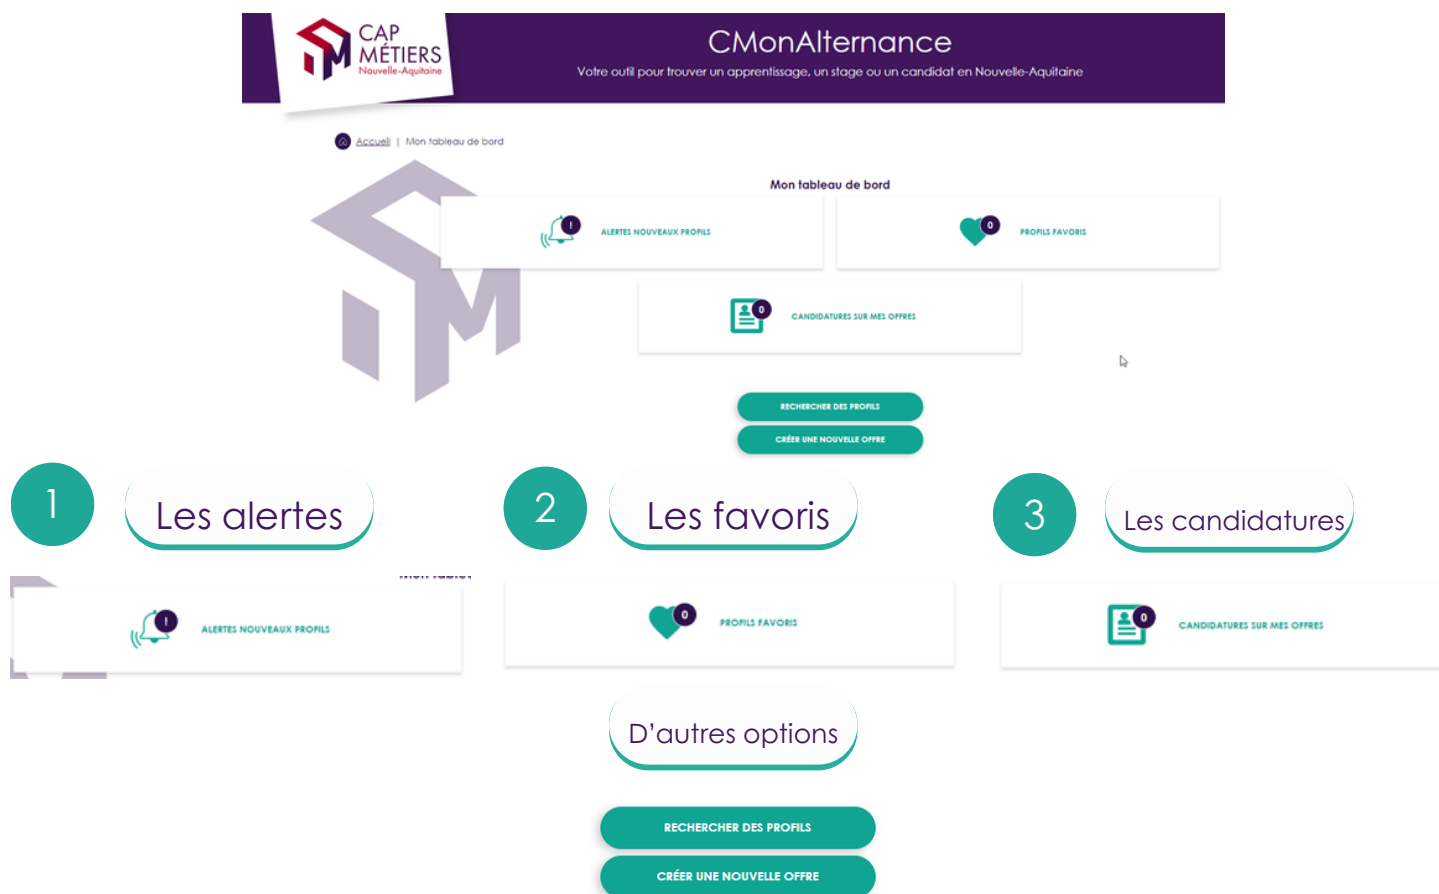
CAP MÉTIERS
Nouvelle-Aquitaine

CMonAlternance

Votre outil pour trouver un apprentissage, un stage ou un candidat en Nouvelle-Aquitaine

Accueil | Mon tableau de bord

Mon tableau de bord

! ALERTES NOUVEAUX PROFILS

0 PROFILS FAVORIS

0 CANDIDATURES SUR MES OFFRES

RECHERCHER DES PROFILS

CRÉER UNE NOUVELLE OFFRE

1 Les alertes

2 Les favoris

3 Les candidatures

! ALERTES NOUVEAUX PROFILS

0 PROFILS FAVORIS

0 CANDIDATURES SUR MES OFFRES

D'autres options

RECHERCHER DES PROFILS

CRÉER UNE NOUVELLE OFFRE